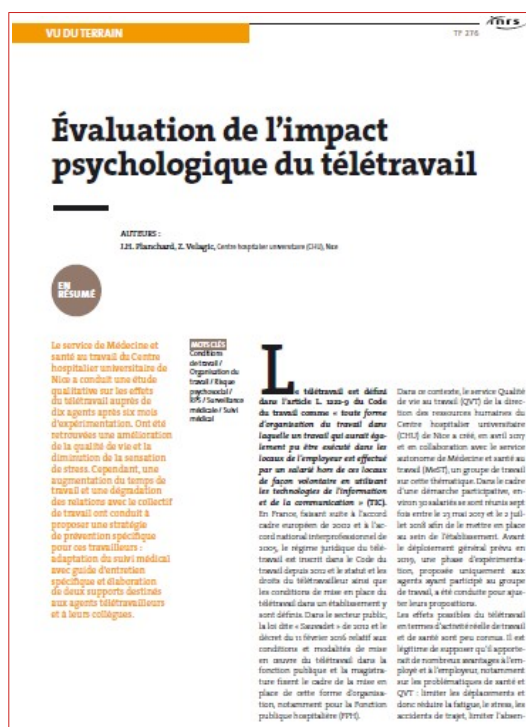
VU DU TERRAIN

inrs

TF 276

Évaluation de l'impact psychologique du télétravail

AUTEURS :
J.H. Planchard, Z. Velagic, Centre hospitalier universitaire (CHU), Nice

EN RÉSUMÉ

Le service de Médecine et santé au travail du Centre hospitalier universitaire de Nice a conduit une étude qualitative sur les effets du télétravail auprès de dix agents après six mois d'expérimentation. Ont été retrouvées une amélioration de la qualité de vie et la diminution de la sensation de stress. Cependant, une augmentation du temps de travail et une dégradation des relations avec le collectif de travail ont conduit à proposer une stratégie de prévention spécifique pour ces travailleurs : adaptation du suivi médical avec guide d'entretien spécifique et élaboration de deux supports destinés aux agents télétravailleurs et à leurs collègues.

MOTS CLÉS
Conditions de travail / Organisation du travail / Risque psychosocial / RPS / Surveillance médicale / Suivi médical

Le télétravail est défini dans l'article L. 1222-9 du Code du travail comme « toute forme d'organisation du travail dans laquelle un travail qui aurait également pu être exécuté dans les locaux de l'employeur est effectué par un salarié hors de ces locaux de façon volontaire en utilisant les technologies de l'information et de la communication » (TIC). En France, faisant suite à l'accord cadre européen de 2002 et à l'accord national interprofessionnel de 2005, le régime juridique du télétravail est inscrit dans le Code du travail depuis 2012 et le statut et les droits du télétravailleur ainsi que les conditions de mise en place du télétravail dans un établissement y sont définis. Dans le secteur public, la loi dite « Sauvadet » de 2012 et le décret du 11 février 2016 relatif aux conditions et modalités de mise en œuvre du télétravail dans la fonction publique et la magistrature fixent le cadre de la mise en place de cette forme d'organisation, notamment pour la Fonction publique hospitalière (FPH).

Dans ce contexte, le service Qualité de vie au travail (QVT) de la direction des ressources humaines du Centre hospitalier universitaire (CHU) de Nice a créé, en avril 2017 et en collaboration avec le service autonome de Médecine et santé au travail (MeST), un groupe de travail sur cette thématique. Dans le cadre d'une démarche participative, environ 30 salariés se sont réunis sept fois entre le 23 mai 2017 et le 2 juillet 2018 afin de le mettre en place au sein de l'établissement. Avant le déploiement général prévu en 2019, une phase d'expérimentation, proposée uniquement aux agents ayant participé au groupe de travail, a été conduite pour ajuster leurs propositions.
Les effets possibles du télétravail en termes d'activité réelle de travail et de santé sont peu connus. Il est légitime de supposer qu'il apporterait de nombreux avantages à l'employé et à l'employeur, notamment sur les problématiques de santé et QVT : limiter les déplacements et donc réduire la fatigue, le stress, les accidents de trajet, limiter l'absen-